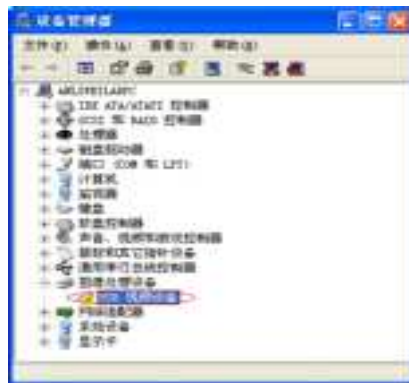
设备管理器

文件(F) 操作(A) 查看(V) 帮助(H)

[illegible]
IDE ATA/ATAPI 控制器
SCSI 和 RAID 控制器
处理器
磁盘驱动器
端口 (COM 和 LPT)
计算机
监视器
键盘
软盘控制器
声音、视频和游戏控制器
鼠标和其它指针设备
通用串行总线控制器
图像处理设备
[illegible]
网络适配器
系统设备
显示卡